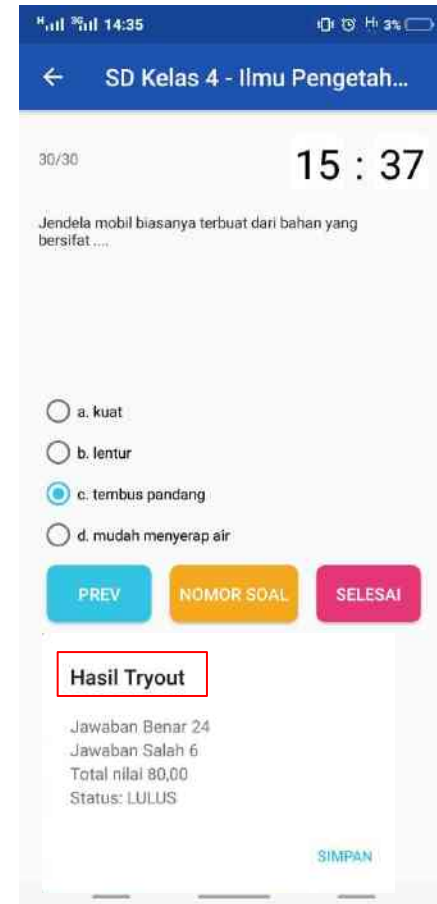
14:35 3%

SD Kelas 4 - Ilmu Pengetah...

30/30

15 : 37

Jendela mobil biasanya terbuat dari bahan yang bersifat ....

a. kuat

b. lentur

c. tembus pandang

d. mudah menyerap air

PREV

NOMOR SOAL

SELESAI

Hasil Tryout

Jawaban Benar 24
Jawaban Salah 6
Total nilai 80,00
Status: LULUS

SIMPAN